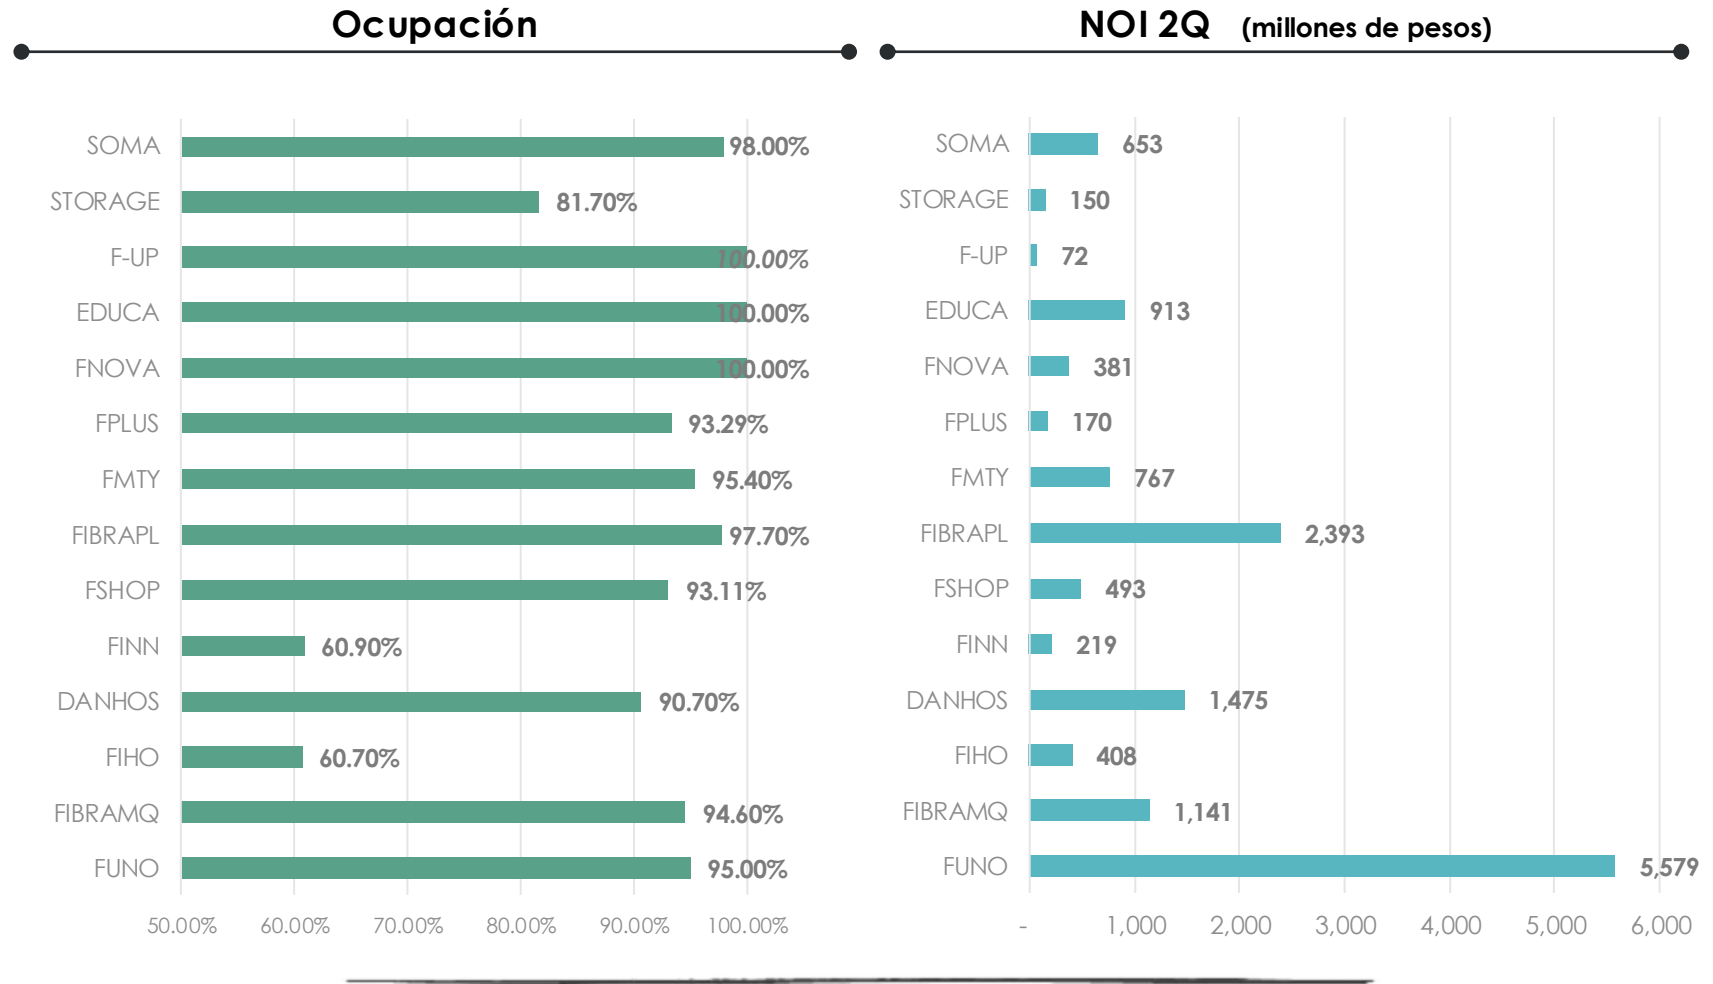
Ocupación

| | |
|---|---|
| SOMA | 98.00% |
| STORAGE | 81.70% |
| F-UP | 100.00% |
| EDUCA | 100.00% |
| FNOVA | 100.00% |
| FPLUS | 93.29% |
| FMTY | 95.40% |
| FIBRAPL | 97.70% |
| FSHOP | 93.11% |
| FINN | 60.90% |
| DANHOS | 90.70% |
| FIHO | 60.70% |
| FIBRAMQ | 94.60% |
| FUNO | 95.00% |

50.00% 60.00% 70.00% 80.00% 90.00% 100.00%

NOI 2Q (millones de pesos)

| | |
|---|---|
| SOMA | 653 |
| STORAGE | 150 |
| F-UP | 72 |
| EDUCA | 913 |
| FNOVA | 381 |
| FPLUS | 170 |
| FMTY | 767 |
| FIBRAPL | 2,393 |
| FSHOP | 493 |
| FINN | 219 |
| DANHOS | 1,475 |
| FIHO | 408 |
| FIBRAMQ | 1,141 |
| FUNO | 5,579 |

- 1,000 2,000 3,000 4,000 5,000 6,000